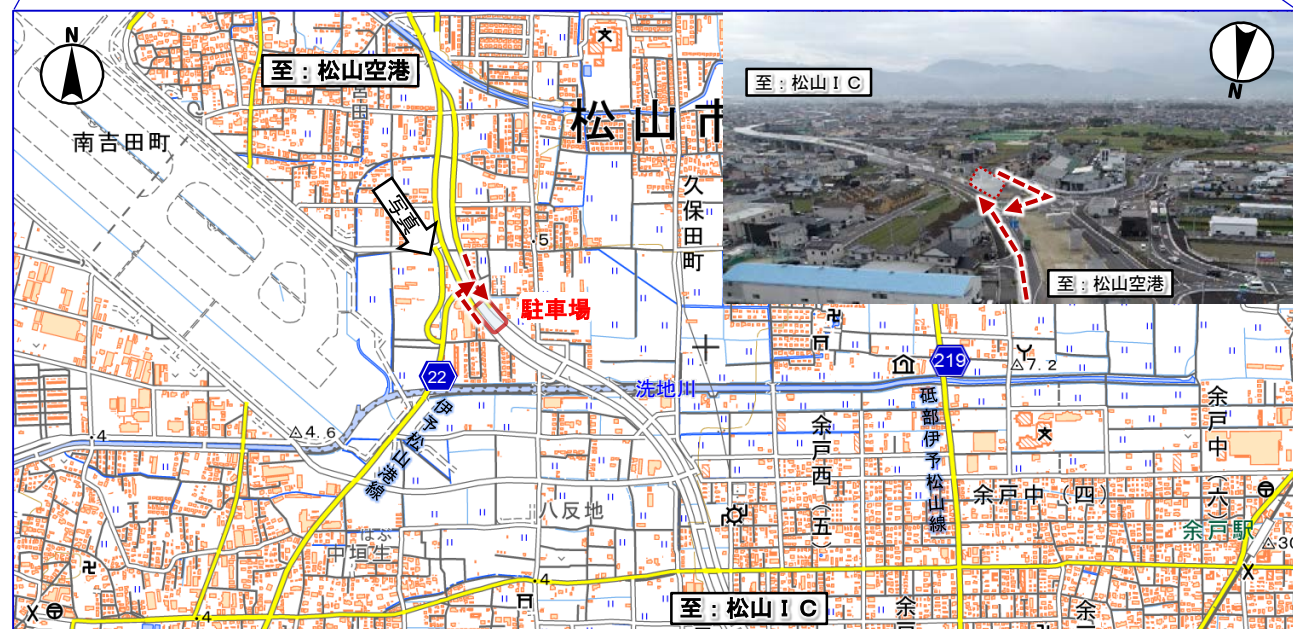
N

至：松山空港

南吉田町

松山市

写真

5

久保田町

駐車場

至：松山ＩＣ

至：松山空港

N

22

219

洗地川

伊予松山港線

砥部伊予松山線

△4.6

4

△7.2

余戸西（五）

余戸中（四）

余戸中（六）

余戸駅

八反地

中垣生

4

4

至：松山ＩＣ

余

余

△30